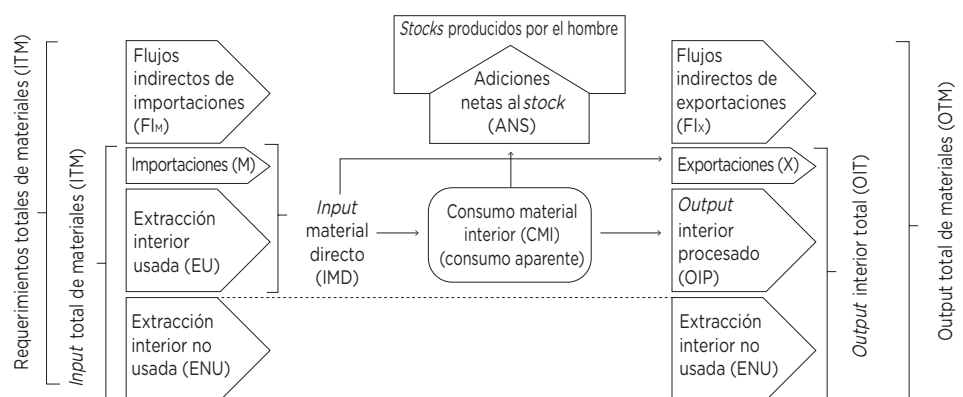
Requerimientos totales de materiales (ITM)

Input total de materiales (ITM)

Flujos indirectos de importaciones (FI$_M$)

Importaciones (M)

Extracción interior usada (EU)

Extracción interior no usada (ENU)

Input material directo (IMD)

Stocks producidos por el hombre

Adiciones netas al stock (ANS)

Consumo material interior (CMI) (consumo aparente)

Flujos indirectos de exportaciones (FI$_X$)

Exportaciones (X)

Output interior procesado (OIP)

Extracción interior no usada (ENU)

Output interior total (OIT)

Output total de materiales (OTM)